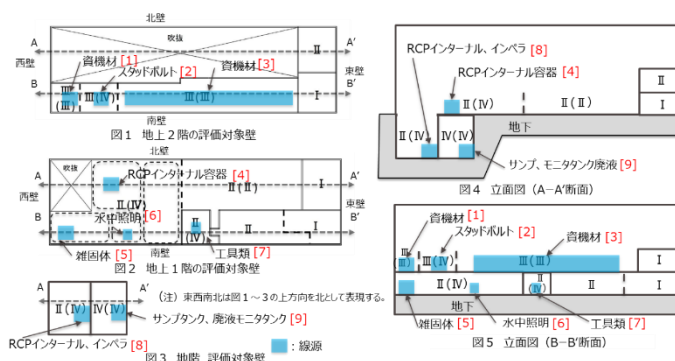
北壁

A

吹抜

Ⅱ

A'

西壁

資機材 [1]

スタッドボルト [2]

資機材 [3]

東壁

B

B'

Ⅲ (Ⅲ)

Ⅲ (Ⅳ)

Ⅰ

Ⅱ (Ⅲ)

南壁

図1 地上2階の評価対象壁

北壁

吹抜

RCPインターナル容器 [4]

A

Ⅱ (Ⅱ)

Ⅰ

A'

西壁

Ⅱ (Ⅳ)

水中照明 [6]

東壁

B

Ⅱ (Ⅳ)

南壁

B'

雑固体 [5]

工具類 [7]

図2 地上1階の評価対象壁

A

Ⅰ (Ⅳ)

Ⅳ (Ⅳ)

A'

(注) 東西南北は図1～3の上方向を北として表現する。

サンプタンク、廃液モニタタンク [9]

RCPインターナル、インペラ [8]

図3 地階 評価対象壁

: 線源

RCPインターナル、インペラ [8]

RCPインターナル容器 [4]

Ⅱ

Ⅱ (Ⅳ)

Ⅱ (Ⅱ)

Ⅰ

Ⅱ (Ⅳ)

Ⅰ (Ⅳ)

Ⅳ (Ⅳ)

地下

サンプ、モニタタンク廃液 [9]

図4 立面図 (A-A'断面)

資機材 [1]

スタッドボルト [2]

資機材 [3]

Ⅲ (Ⅲ)

Ⅲ (Ⅳ)

Ⅱ (Ⅲ)

Ⅰ

Ⅱ (Ⅳ)

Ⅱ (Ⅳ)

Ⅱ

Ⅰ

地下

雑固体 [5]

水中照明 [6]

工具類 [7]

図5 立面図 (B-B'断面)